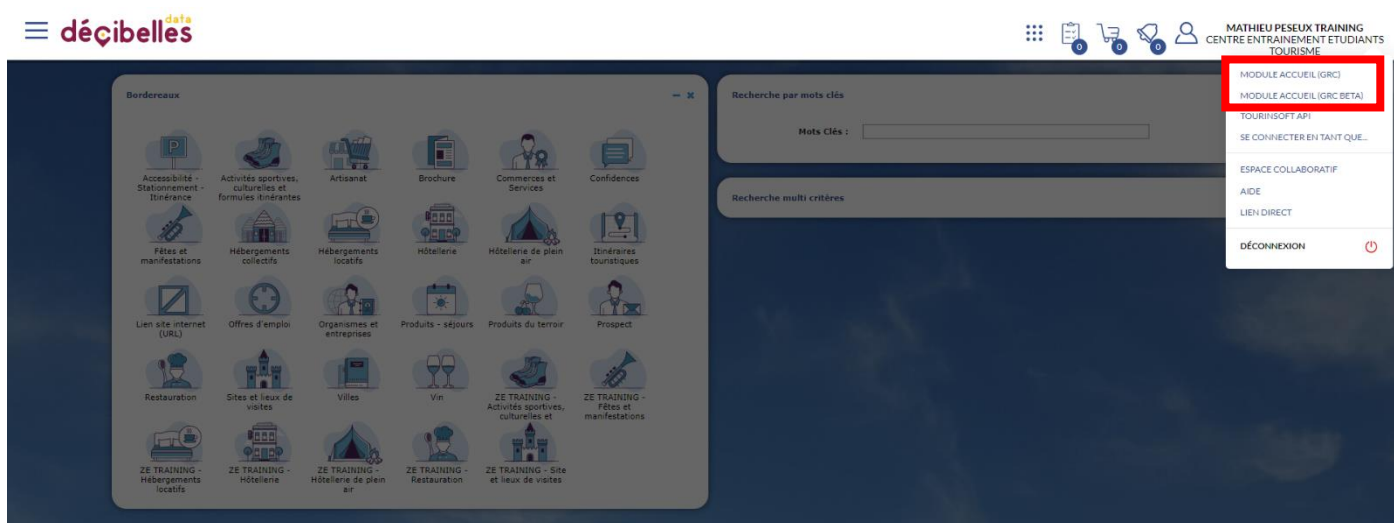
décibelles data

0 0 0

MATHIEU PESEUX TRAINING
CENTRE ENTRAINEMENT ETUDIANTS TOURISME

MODULE ACCUEIL (GRC)
MODULE ACCUEIL (GRC BETA)
TOURINSOFT API
SE CONNECTER EN TANT QUE...
ESPACE COLLABORATIF
AIDE
LIEN DIRECT
DÉCONNEXION

Bordereaux

Accessibilité - Stationnement - Itinérance
Activités sportives, culturelles et formules itinérantes
Artisanat
Brochure
Commerces et Services
Confidences
Fêtes et manifestations
Hébergements collectifs
Hébergements locatifs
Hôtellerie
Hôtellerie de plein air
Itinéraires touristiques
Lien site internet (URL)
Offres d'emploi
Organismes et entreprises
Produits - séjours
Produits du terroir
Prospect
Restauration
Sites et lieux de visites
Villes
Vin
ZE TRAINING - Activités sportives, culturelles et
ZE TRAINING - Fêtes et manifestations
ZE TRAINING - Hébergements locatifs
ZE TRAINING - Hôtellerie
ZE TRAINING - Hôtellerie de plein air
ZE TRAINING - Restauration
ZE TRAINING - Site et lieux de visites

Recherche par mots clés
Mots Clés :

Recherche multi critères